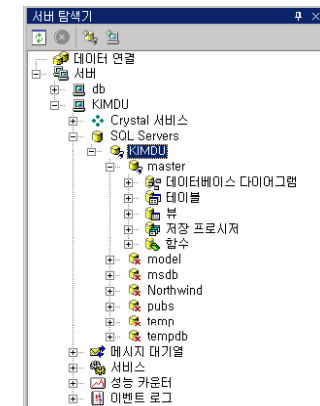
서버 탐색기

데이터 연결
서버
db
KIMDU
Crystal 서비스
SQL Servers
KIMDU
master
데이터베이스 다이어그램
테이블
뷰
저장 프로시저
함수
model
msdb
Northwind
pubs
temp
tempdb
메시지 대기열
서비스
성능 카운터
이벤트 로그